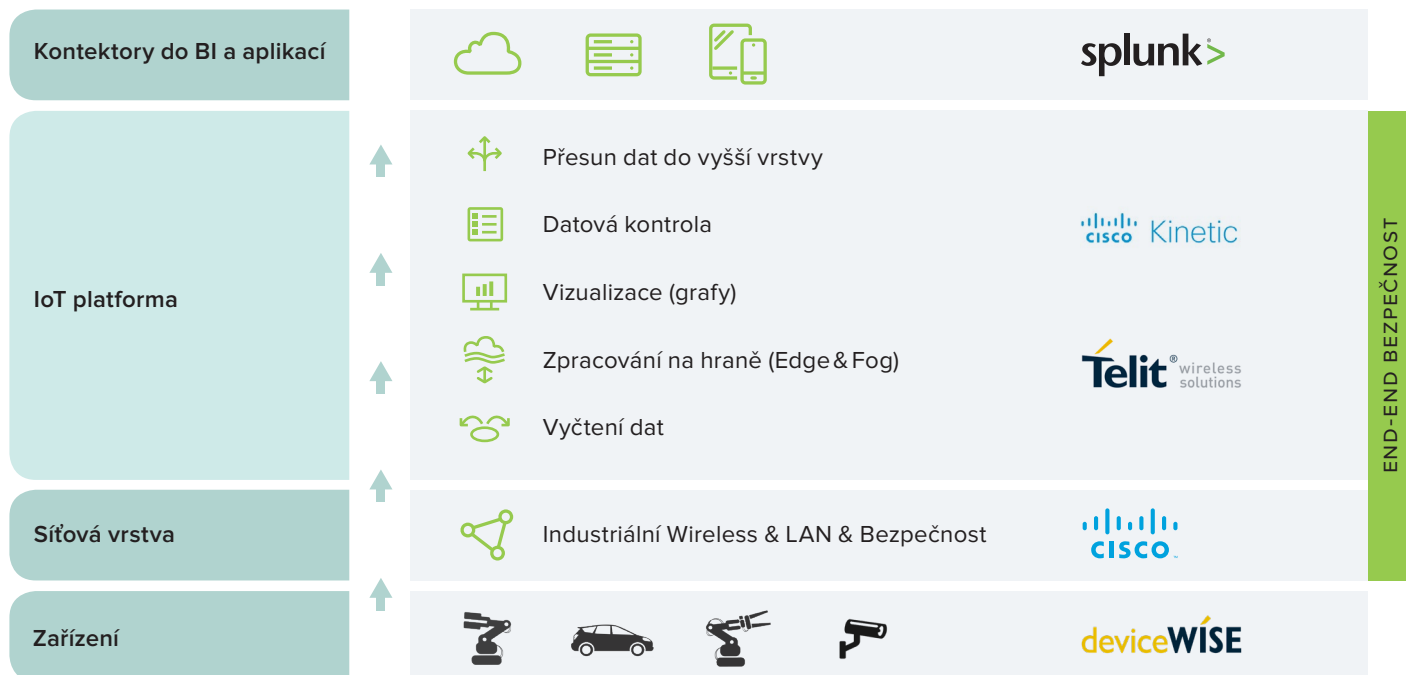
Kontektory do BI a aplikací

splunk>

IoT platforma

Přesun dat do vyšší vrstvy

Datová kontrola

cisco Kinetic

Vizualizace (grafy)

Zpracování na hraně (Edge & Fog)

Telit® wireless solutions

Vyčtení dat

Síťová vrstva

Industriální Wireless & LAN & Bezpečnost

CISCO.

Zařízení

deviceWISE

END-END BEZPEČNOST